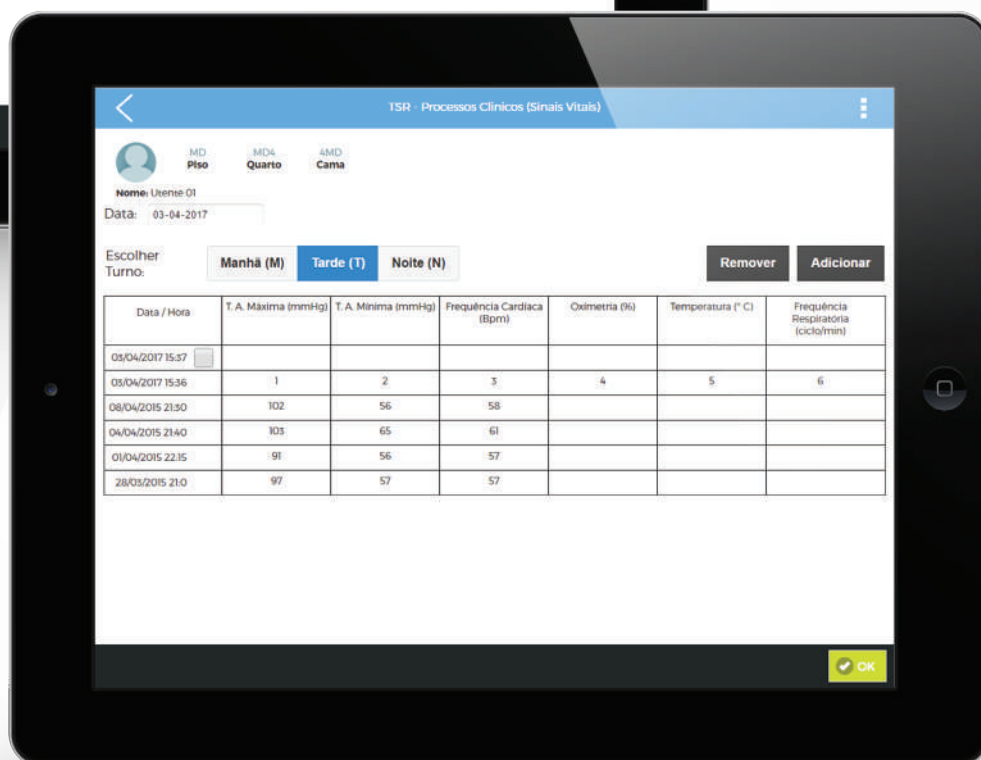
TSR - Processos Clínicos (Sinais Vitais)

MD
Piso

MD4
Quarto

4MD
Cama

Nome: Utente 01

Data: 03-04-2017

Escolher Turno:

Manhã (M) Tarde (T) Noite (N)

Remover Adicionar

| Data / Hora | T. A. Máxima (mmHg) | T. A. Mínima (mmHg) | Frequência Cardíaca (Bpm) | Oximetria (%) | Temperatura (° C) | Frequência Respiratória (ciclo/min) |
|---|---|---|---|---|---|---|
| 03/04/2017 15:37 | | | | | | |
| 03/04/2017 15:36 | 1 | 2 | 3 | 4 | 5 | 6 |
| 08/04/2015 21:30 | 102 | 56 | 58 | | | |
| 04/04/2015 21:40 | 103 | 65 | 61 | | | |
| 01/04/2015 22:15 | 91 | 56 | 57 | | | |
| 28/03/2015 21:0 | 97 | 57 | 57 | | | |

OK